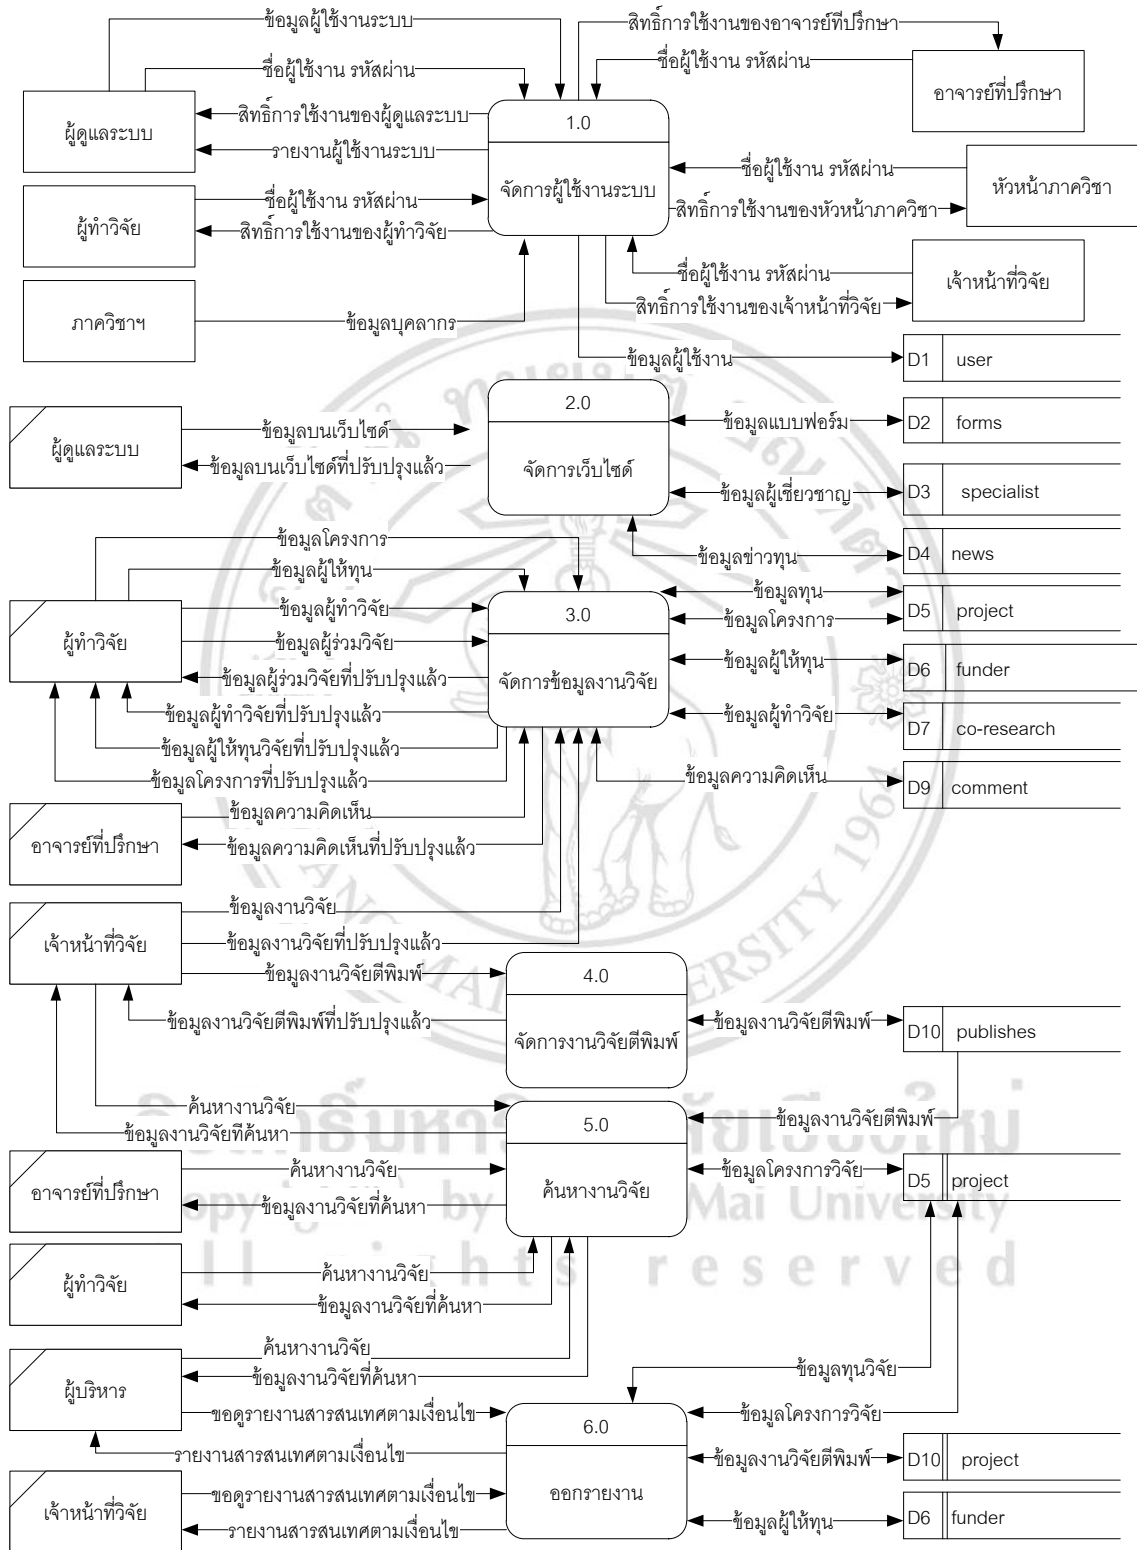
ข้อมูลผู้ใช้งานระบบ
ชื่อผู้ใช้งาน รหัสผ่าน
ผู้ดูแลระบบ
สิทธิ์การใช้งานของผู้ดูแลระบบ
รายงานผู้ใช้งานระบบ
ผู้ทำวิจัย
ชื่อผู้ใช้งาน รหัสผ่าน
สิทธิ์การใช้งานของผู้ทำวิจัย
ภาควิชาฯ
ข้อมูลบุคลากร
สิทธิ์การใช้งานของอาจารย์ที่ปรึกษา
ชื่อผู้ใช้งาน รหัสผ่าน
อาจารย์ที่ปรึกษา
1.0
จัดการผู้ใช้งานระบบ
ชื่อผู้ใช้งาน รหัสผ่าน
หัวหน้าภาควิชา
สิทธิ์การใช้งานของหัวหน้าภาควิชา
ชื่อผู้ใช้งาน รหัสผ่าน
เจ้าหน้าที่วิจัย
สิทธิ์การใช้งานของเจ้าหน้าที่วิจัย
ข้อมูลผู้ใช้งาน
D1 user
ผู้ดูแลระบบ
ข้อมูลบนเว็บไซต์
ข้อมูลบนเว็บไซต์ที่ปรับปรุงแล้ว
2.0
จัดการเว็บไซต์
ข้อมูลแบบฟอร์ม
D2 forms
ข้อมูลผู้เชี่ยวชาญ
D3 specialist
ข้อมูลข่าวทุน
D4 news
ข้อมูลโครงการ
ข้อมูลผู้ให้ทุน
ผู้ทำวิจัย
ข้อมูลผู้ทำวิจัย
ข้อมูลผู้ร่วมวิจัย
ข้อมูลผู้ร่วมวิจัยที่ปรับปรุงแล้ว
ข้อมูลผู้ทำวิจัยที่ปรับปรุงแล้ว
ข้อมูลผู้ให้ทุนวิจัยที่ปรับปรุงแล้ว
ข้อมูลโครงการที่ปรับปรุงแล้ว
3.0
จัดการข้อมูลงานวิจัย
ข้อมูลทุน
D5 project
ข้อมูลโครงการ
ข้อมูลผู้ให้ทุน
D6 funder
ข้อมูลผู้ทำวิจัย
D7 co-research
ข้อมูลความคิดเห็น
D9 comment
อาจารย์ที่ปรึกษา
ข้อมูลความคิดเห็น
ข้อมูลความคิดเห็นที่ปรับปรุงแล้ว
เจ้าหน้าที่วิจัย
ข้อมูลงานวิจัย
ข้อมูลงานวิจัยที่ปรับปรุงแล้ว
ข้อมูลงานวิจัยตีพิมพ์
ข้อมูลงานวิจัยตีพิมพ์ที่ปรับปรุงแล้ว
4.0
จัดการงานวิจัยตีพิมพ์
ข้อมูลงานวิจัยตีพิมพ์
D10 publishes
ค้นหางานวิจัย
ข้อมูลงานวิจัยที่ค้นหา
5.0
ค้นหางานวิจัย
ข้อมูลงานวิจัยตีพิมพ์
อาจารย์ที่ปรึกษา
ค้นหางานวิจัย
ข้อมูลงานวิจัยที่ค้นหา
ข้อมูลโครงการวิจัย
D5 project
ผู้ทำวิจัย
ค้นหางานวิจัย
ข้อมูลงานวิจัยที่ค้นหา
ผู้บริหาร
ค้นหางานวิจัย
ข้อมูลงานวิจัยที่ค้นหา
ขอดูรายงานสารสนเทศตามเงื่อนไข
รายงานสารสนเทศตามเงื่อนไข
ข้อมูลทุนวิจัย
ข้อมูลโครงการวิจัย
6.0
ออกรายงาน
ข้อมูลงานวิจัยตีพิมพ์
D10 project
ข้อมูลผู้ให้ทุน
D6 funder
เจ้าหน้าที่วิจัย
ขอดูรายงานสารสนเทศตามเงื่อนไข
รายงานสารสนเทศตามเงื่อนไข
ลิขสิทธิ์มหาวิทยาลัยเชียงใหม่
Copyright by Chiang Mai University
All rights reserved